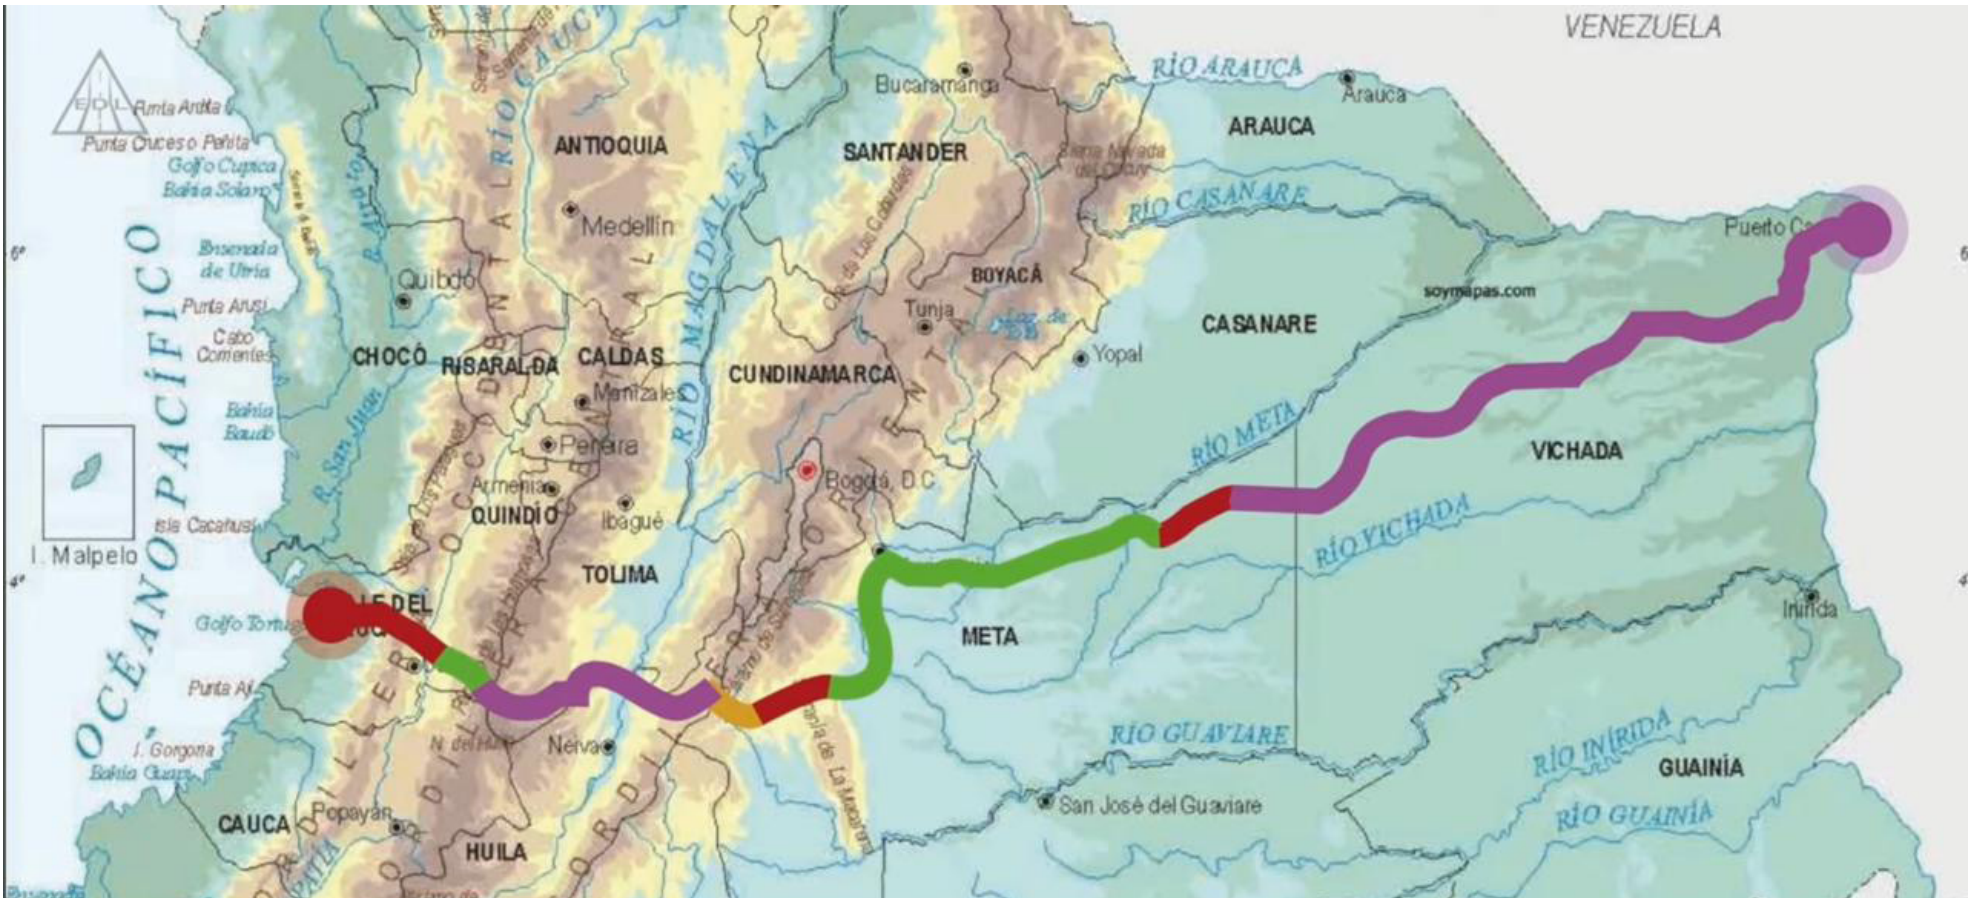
VENEZUELA
EDL
Punta Ardita
Punta Cruces o Peñita
Golfo Cupica
Bahía Solano
OCÉANO PACÍFICO
Ensenada de Utría
Punta Arusí
Cabo Corrientes
Bahía Baudó
Isla Cacahual
I. Malpelo
Golfo Tortugas
Punta Aji
I. Gorgona
Bahía Guapi
RÍO ATRATO
R. San Juan
RÍO CAUCA
RÍO MAGDALENA
ANTIOQUIA
Medellín
Quibdó
CHOCÓ
RISARALDA
CALDAS
Manizales
Pereira
Armenia
QUINDÍO
Ibagué
TOLIMA
Neiva
CAUCA
Popayán
HUILA
SANTANDER
Bucaramanga
Sierra Nevada del Cocuy
BOYACÁ
Tunja
Lag. de Tota
CUNDINAMARCA
Bogotá, D.C
Yopal
RÍO ARAUCA
Arauca
ARAUCA
RÍO CASANARE
CASANARE
soymapas.com
Puerto C
RÍO META
VICHADA
RÍO VICHADA
META
Inírida
RÍO GUAVIARE
San José del Guaviare
RÍO INÍRIDA
GUAINÍA
RÍO GUAINÍA
Sierra de La Macarena
VALLE DEL CAUCA
CORDILLERA OCCIDENTAL
CORDILLERA CENTRAL
CORDILLERA ORIENTAL
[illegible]